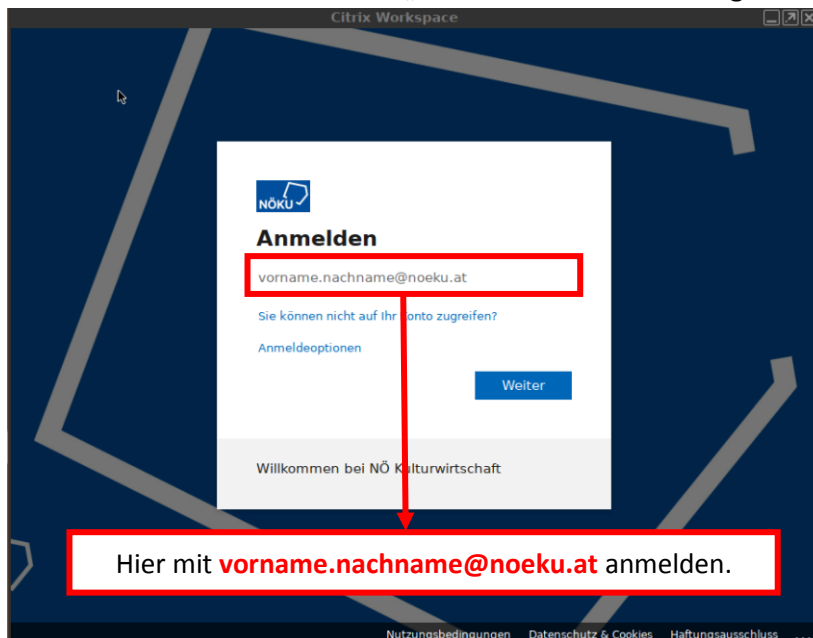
Citrix Workspace

NÖKU

Anmelden

vorname.nachname@noeku.at

Sie können nicht auf Ihr Konto zugreifen?

Anmeldeoptionen

Weiter

Willkommen bei NÖ Kulturwirtschaft

Hier mit vorname.nachname@noeku.at anmelden.

Nutzungsbedingungen Datenschutz & Cookies Haftungsausschluss ...